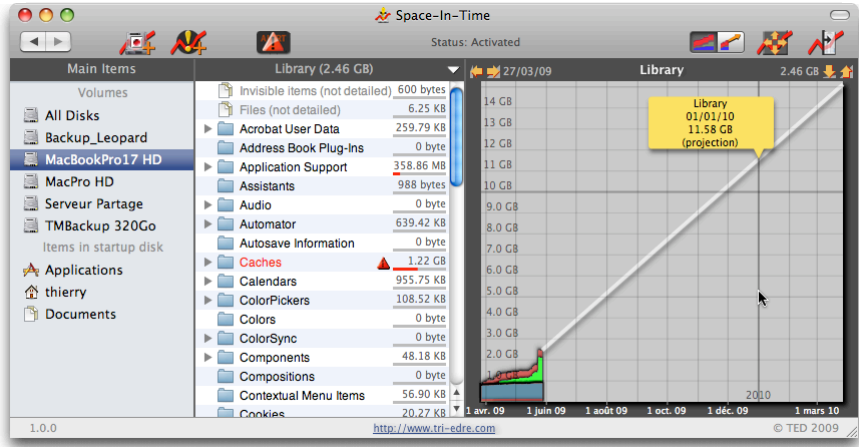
Space-In-Time

Status: Activated

Main Items

Volumes

All Disks
Backup_Leopard
MacBookPro17 HD
MacPro HD
Serveur Partage
TMBackup 320Go

Items in startup disk

Applications
thierry
Documents

Library (2.46 GB)

| | |
|---|---|
| Invisible items (not detailed) | 600 bytes |
| Files (not detailed) | 6.25 KB |
| Acrobat User Data | 259.79 KB |
| Address Book Plug-Ins | 0 byte |
| Application Support | 358.86 MB |
| Assistants | 988 bytes |
| Audio | 0 byte |
| Automator | 639.42 KB |
| Autosave Information | 0 byte |
| Caches | 1.22 GB |
| Calendars | 955.75 KB |
| ColorPickers | 108.52 KB |
| Colors | 0 byte |
| ColorSync | 0 byte |
| Components | 48.18 KB |
| Compositions | 0 byte |
| Contextual Menu Items | 56.90 KB |
| Cookies | 20.27 KB |

27/03/09

Library

2.46 GB

Library
01/01/10
11.58 GB
(projection)

14 GB
13 GB
12 GB
11 GB
10 GB
9.0 GB
8.0 GB
7.0 GB
6.0 GB
5.0 GB
4.0 GB
3.0 GB
2.0 GB
1.0 GB

2010

1 avr. 09
1 juin 09
1 août 09
1 oct. 09
1 déc. 09
1 mars 10

1.0.0

http://www.tri-edre.com

© TED 2009